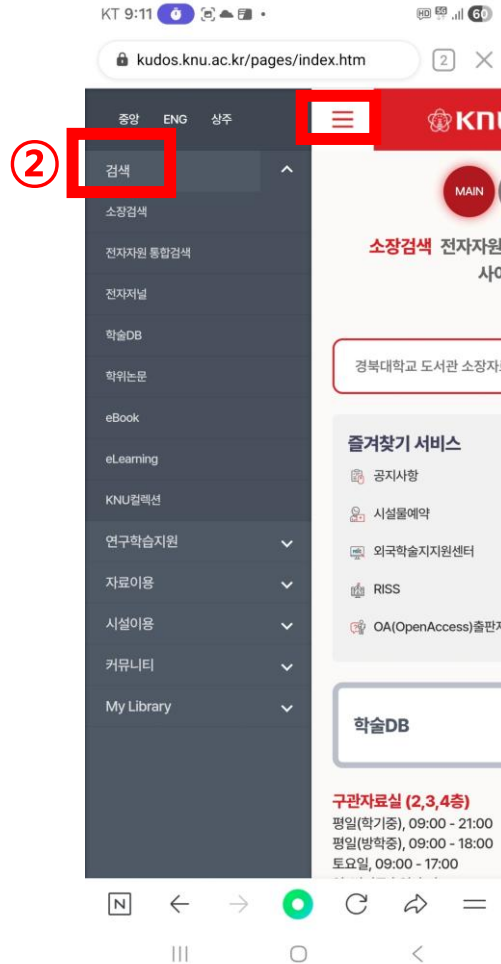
KT 9:11 60

kudos.knu.ac.kr/pages/index.htm 2

중앙 ENG 상주

②

검색

소장검색

전자자원 통합검색

전자저널

학술DB

학위논문

eBook

eLearning

KNU컬렉션

연구학습지원

자료이용

시설이용

커뮤니티

My Library

KNU

MAIN

소장검색 전자자원

사이

경북대학교 도서관 소장자

즐겨찾기 서비스

공지사항

시설물예약

외국학술지지원센터

RISS

OA(OpenAccess)출판지

학술DB

구관자료실 (2,3,4층)

평일(학기중), 09:00 - 21:00

평일(방학중), 09:00 - 18:00

토요일, 09:00 - 17:00

N